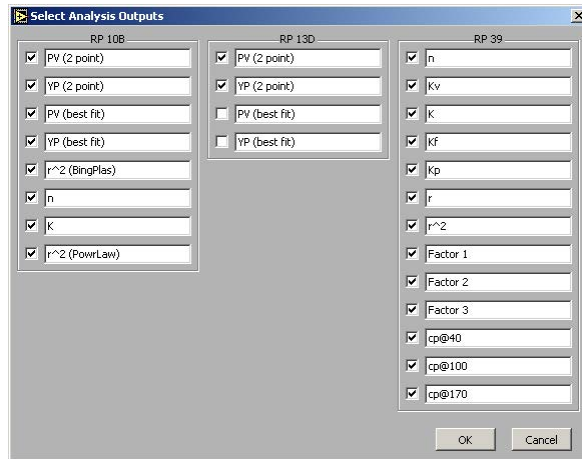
Select Analysis Outputs

RP 10B
PV (2 point)
YP (2 point)
PV (best fit)
YP (best fit)
r^2 (BingPlas)
n
K
r^2 (PowrLaw)

RP 13D
PV (2 point)
YP (2 point)
PV (best fit)
YP (best fit)

RP 39
n
Kv
K
Kf
Kp
r
r^2
Factor 1
Factor 2
Factor 3
cp@40
cp@100
cp@170

OK
Cancel